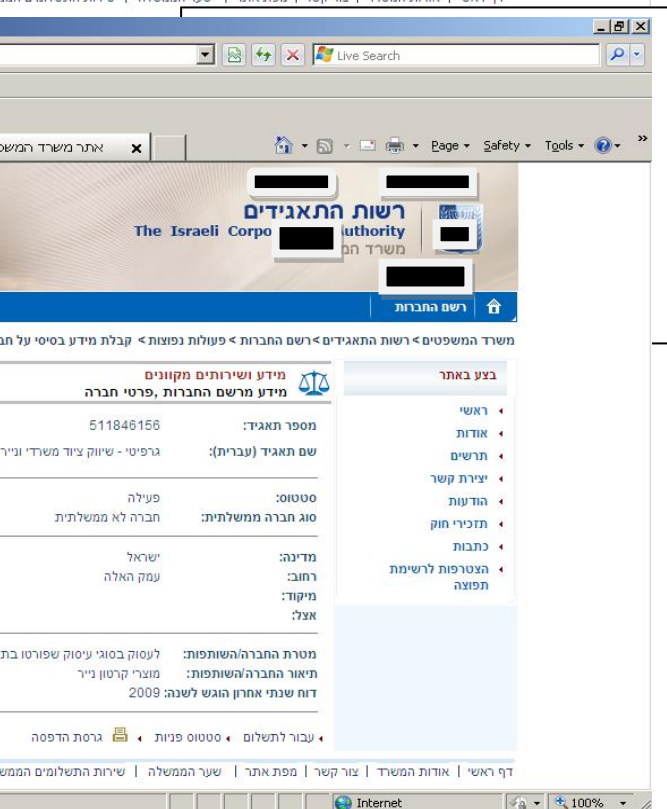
Live Search

אתר משרד המש

Page ▾ Safety ▾ Tools ▾

רשות התאגידים
The Israeli Corpo Authority
משרד המ

רשם החברות

משרד המשפטים > רשות התאגידים > רשם החברות > פעולות נפוצות > קבלת מידע בסיסי על חב

בצע באתר
ראשי
אודות
תרשים
יצירת קשר
הודעות
תזכירי חוק
כתבות
הצטרפות לרשימת תפוצה

מידע ושירותים מקוונים
מידע מרשם החברות ,פרטי חברה

מספר תאגיד: 511846156
שם תאגיד (עברית): גרפיטי - שיווק ציוד משרדי ונייר

סטטוס: פעילה
סוג חברה ממשלתית: חברה לא ממשלתית

מדינה: ישראל
רחוב: עמק האלה
מיקוד:
אצל:

מטרת החברה/השותפות: לעסוק בסוגי עיסוק שפורטו בת
תיאור החברה/השותפות: מוצרי קרטון נייר
דוח שנתי אחרון הוגש לשנה: 2009

עבור לתשלום | סטטוס פניות | גרסת הדפסה

דף ראשי | אודות המשרד | צור קשר | מפת אתר | שער הממשלה | שירות התשלומים הממש

Internet | 100%